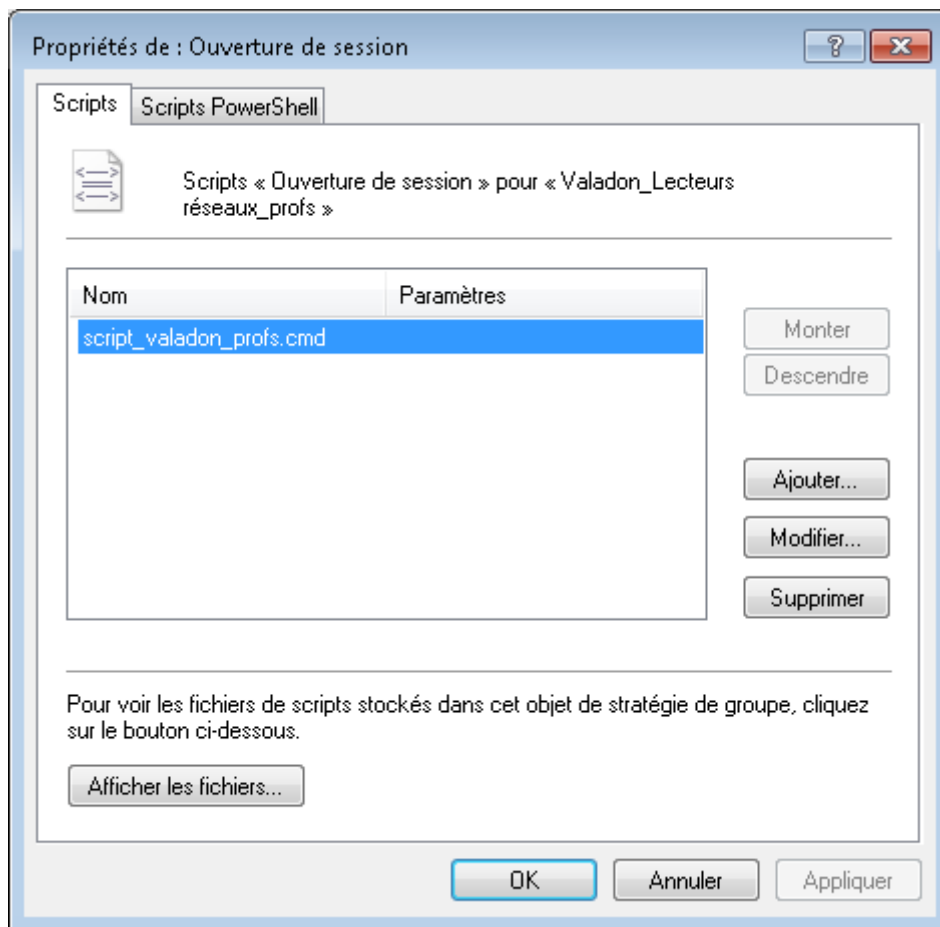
Propriétés de : Ouverture de session

?

Scripts | Scripts PowerShell

Scripts « Ouverture de session » pour « Valadon_Lecteurs réseaux_profs »

| Nom | Paramètres |
|---|---|
| script_valadon_profs.cmd | |

Monter

Descendre

Ajouter...

Modifier...

Supprimer

Pour voir les fichiers de scripts stockés dans cet objet de stratégie de groupe, cliquez sur le bouton ci-dessous.

Afficher les fichiers...

OK

Annuler

Appliquer